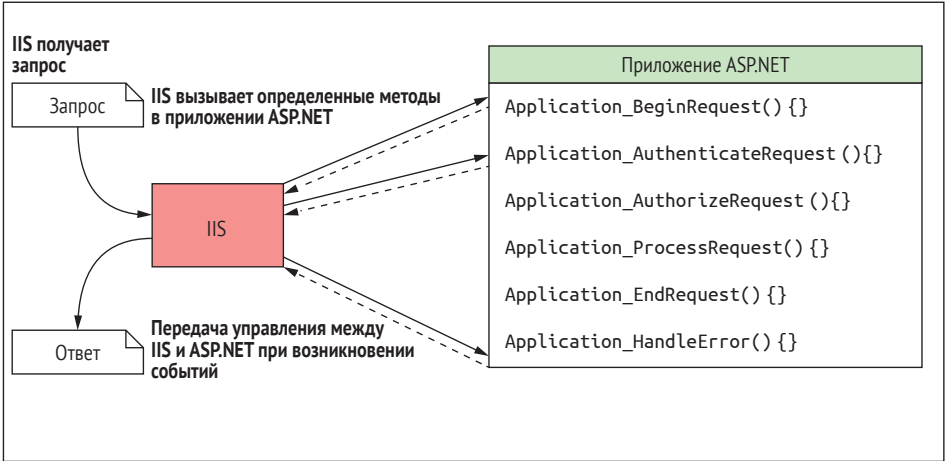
IIS получает запрос

Запрос

IIS вызывает определенные методы в приложении ASP.NET

IIS

Ответ

Передача управления между IIS и ASP.NET при возникновении событий

Приложение ASP.NET

Application_BeginRequest() {}

Application_AuthenticateRequest (){}

Application_AuthorizeRequest (){}

Application_ProcessRequest() {}

Application_EndRequest() {}

Application_HandleError() {}